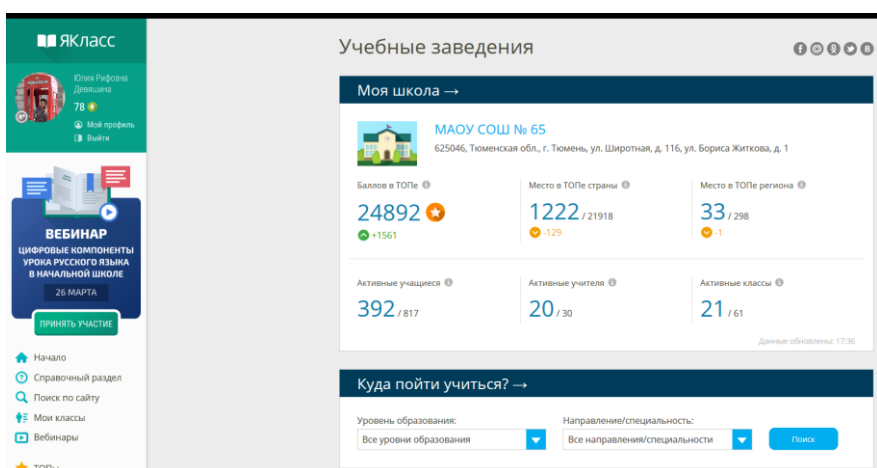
ЯКласс

Юлия Рифовна Девяшина
78
Мой профиль
Выйти

ВЕБИНАР
ЦИФРОВЫЕ КОМПОНЕНТЫ УРОКА РУССКОГО ЯЗЫКА В НАЧАЛЬНОЙ ШКОЛЕ
26 МАРТА
ПРИНЯТЬ УЧАСТИЕ

Начало
Справочный раздел
Поиск по сайту
Мои классы
Вебинары
ТОПы

Учебные заведения

Моя школа →

МАОУ СОШ № 65
625046, Тюменская обл., г. Тюмень, ул. Широтная, д. 116, ул. Бориса Житкова, д. 1

Баллов в ТОПе
24892
+1561

Место в ТОПе страны
1222 / 21918
-129

Место в ТОПе региона
33 / 298
-1

Активные учащиеся
392 / 817

Активные учителя
20 / 30

Активные классы
21 / 61

Данные обновлены: 17:36

Куда пойти учиться? →

Уровень образования:
Все уровни образования

Направление/специальность:
Все направления/специальности

Поиск